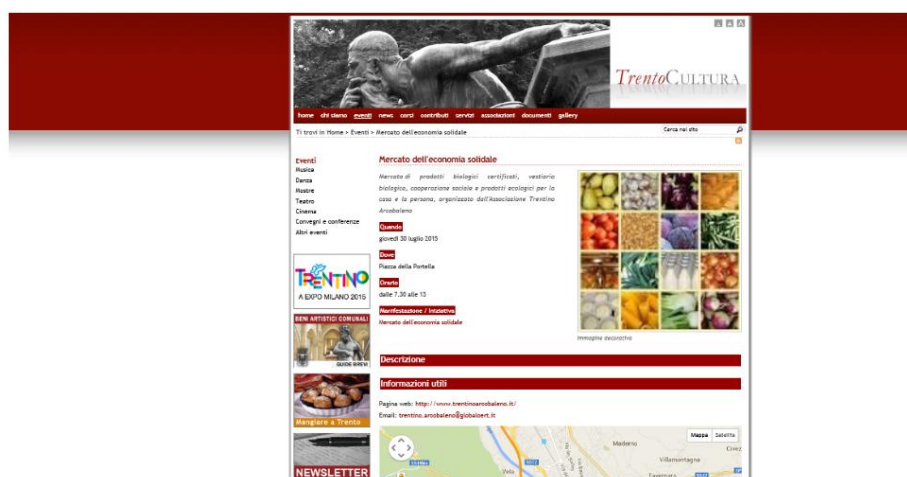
A A A

TrentoCULTURA

home chi siamo eventi news corsi contributi servizi associazioni documenti gallery

Ti trovi in Home > Eventi > Mercato dell'economia solidale

Cerca nel sito

Eventi
Musica
Danza
Mostre
Teatro
Cinema
Convegni e conferenze
Altri eventi

TRENTINO
A EXPO MILANO 2015

BENI ARTISTICI COMUNALI
GUIDE BREVI

Mangiare a Trento

NEWSLETTER

Mercato dell'economia solidale

Mercato di prodotti biologici certificati, vestiario biologico, cooperazione sociale e prodotti ecologici per la casa e la persona, organizzato dall'Associazione Trentino Arcobaleno

Quando
giovedì 30 luglio 2015

Dove
Piazza della Portella

Orario
dalle 7.30 alle 13

Manifestazione / Iniziativa
Mercato dell'economia solidale

Immagine decorativa

Descrizione

Informazioni utili

Pagina web: http://www.trentinoarcobaleno.it/
Email: trentino.arcobaleno@globalcert.it

Mappa Satellite
Madrano
Villamontagna
Civez
Pela